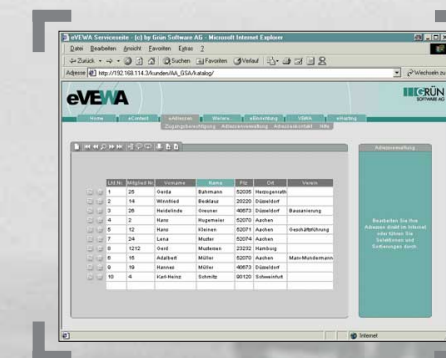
eVEWA Servicesseite - (c) by Grün Software AG - Microsoft Internet Explorer

Datei Bearbeiten Ansicht Favoriten Extras ?

Zurück Suchen Favoriten Verlauf

Adresse http://192.168.114.3/kunden/AA_GSA/katalog/

Wechseln zu

eVEWA

GRÜN SOFTWARE AG

Home eContent eAdressen Werben eBestellung VEWA eMailing

Zugangsberechtigung Adressverwaltung Adressen Kontakt Hilfe

Adressverwaltung

| Lfd.Nr. | Mitglied Nr. | Vorname | Name | PLZ | Ort | Verein |
|---|---|---|---|---|---|---|
| 1 | 25 | Gerda | Bahmann | 52035 | Herzogenrath | |
| 2 | 14 | Winnfried | Beaklaus | 20220 | Düsseldorf | |
| 3 | 26 | Heidelinde | Greuner | 40673 | Düsseldorf | Bausanierung |
| 4 | 2 | Hans | Hugemeier | 52070 | Aachen | |
| 5 | 12 | Hans | Kleinen | 52071 | Aachen | Geschäftsführung |
| 6 | 24 | Lena | Muller | 52074 | Aachen | |
| 7 | 1212 | Gerd | Mustemann | 23232 | Hamburg | |
| 8 | 15 | Adalbert | Müller | 52070 | Aachen | Main-Musikmann |
| 9 | 19 | Hannes | Müller | 40673 | Düsseldorf | |
| 10 | 4 | Karl-Heinz | Schmitz | 20120 | Schweinfurt | |

Bearbeiten Sie Ihre Adressen direkt im Internet, oder führen Sie Selektionen und Sortierungen durch.

Internet